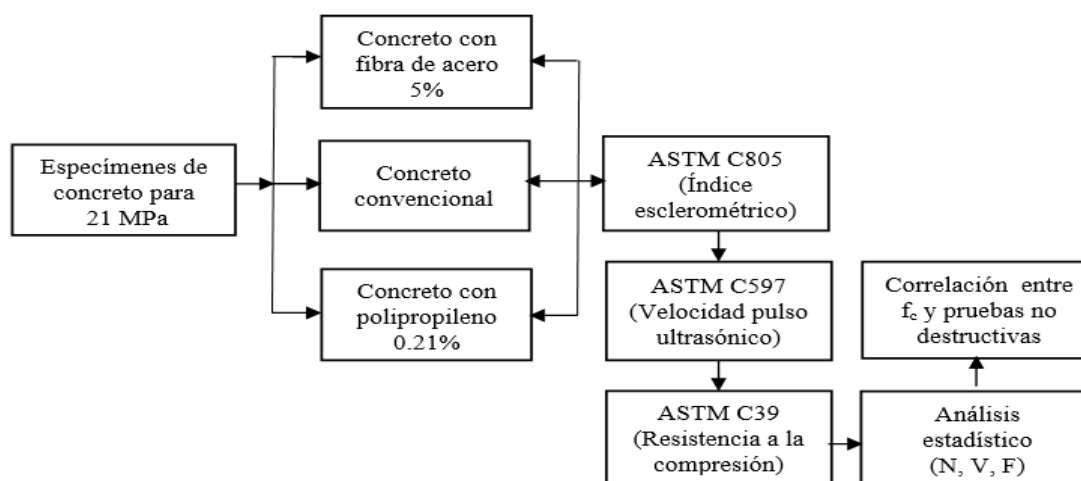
Especímenes de concreto para 21 MPa

Concreto con fibra de acero 5%

Concreto convencional

Concreto con polipropileno 0.21%

ASTM C805 (Índice esclerométrico)

ASTM C597 (Velocidad pulso ultrasónico)

ASTM C39 (Resistencia a la compresión)

Análisis estadístico (N, V, F)

Correlación entre $f_c$ y pruebas no destructivas